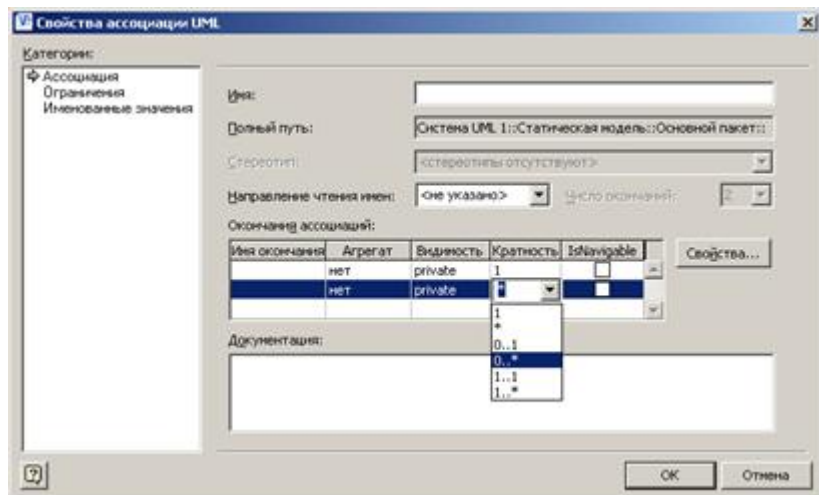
Свойства ассоциации UML

Категории:

Ассоциация
Ограничения
Именованные значения

Имя:

Полный путь: Система UML 1::Статическая модель::Основной пакет::

Стереотип: <стереотипы отсутствуют>

Направление чтения имен: <не указано>

Число окончаний: 2

Окончания ассоциаций:

| Имя окончания | Агрегат | Видимость | Кратность | IsNavigable |
|---|---|---|---|---|
| | нет | private | 1 | |
| | нет | private | * | |

Свойства...

1
*
0..1
0..*
1..1
1..*

Документация:

OK

Отмена